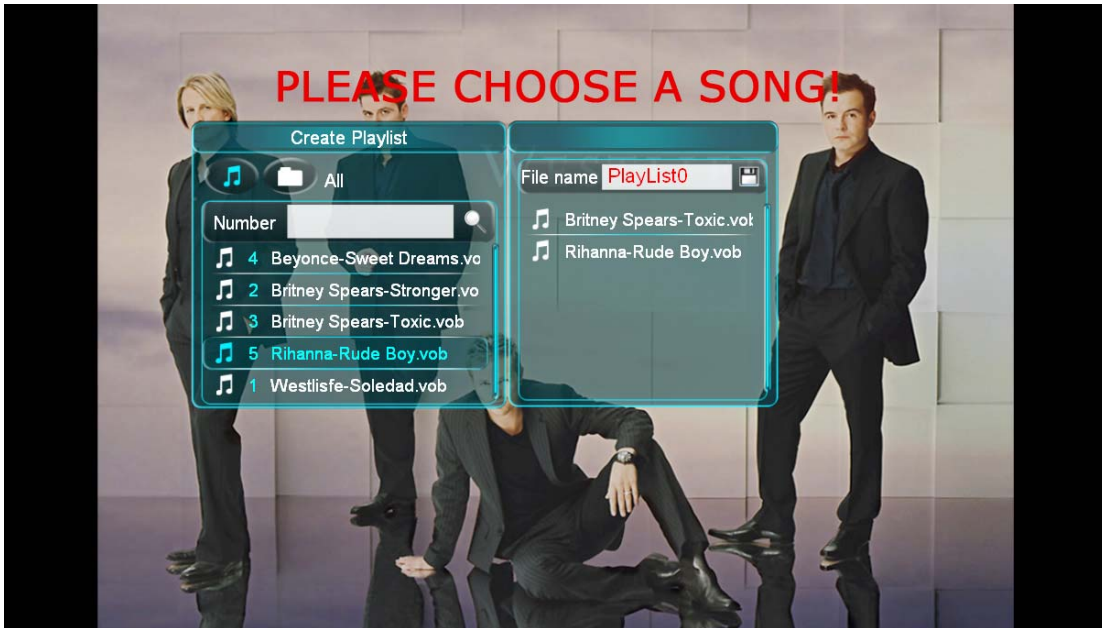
PLEASE CHOOSE A SONG!

Create Playlist

All

Number

4 Beyonce-Sweet Dreams.vo

2 Britney Spears-Stronger.vo

3 Britney Spears-Toxic.vob

5 Rihanna-Rude Boy.vob

1 Westlisfe-Soledad.vob

File name PlayList0

Britney Spears-Toxic.vob

Rihanna-Rude Boy.vob